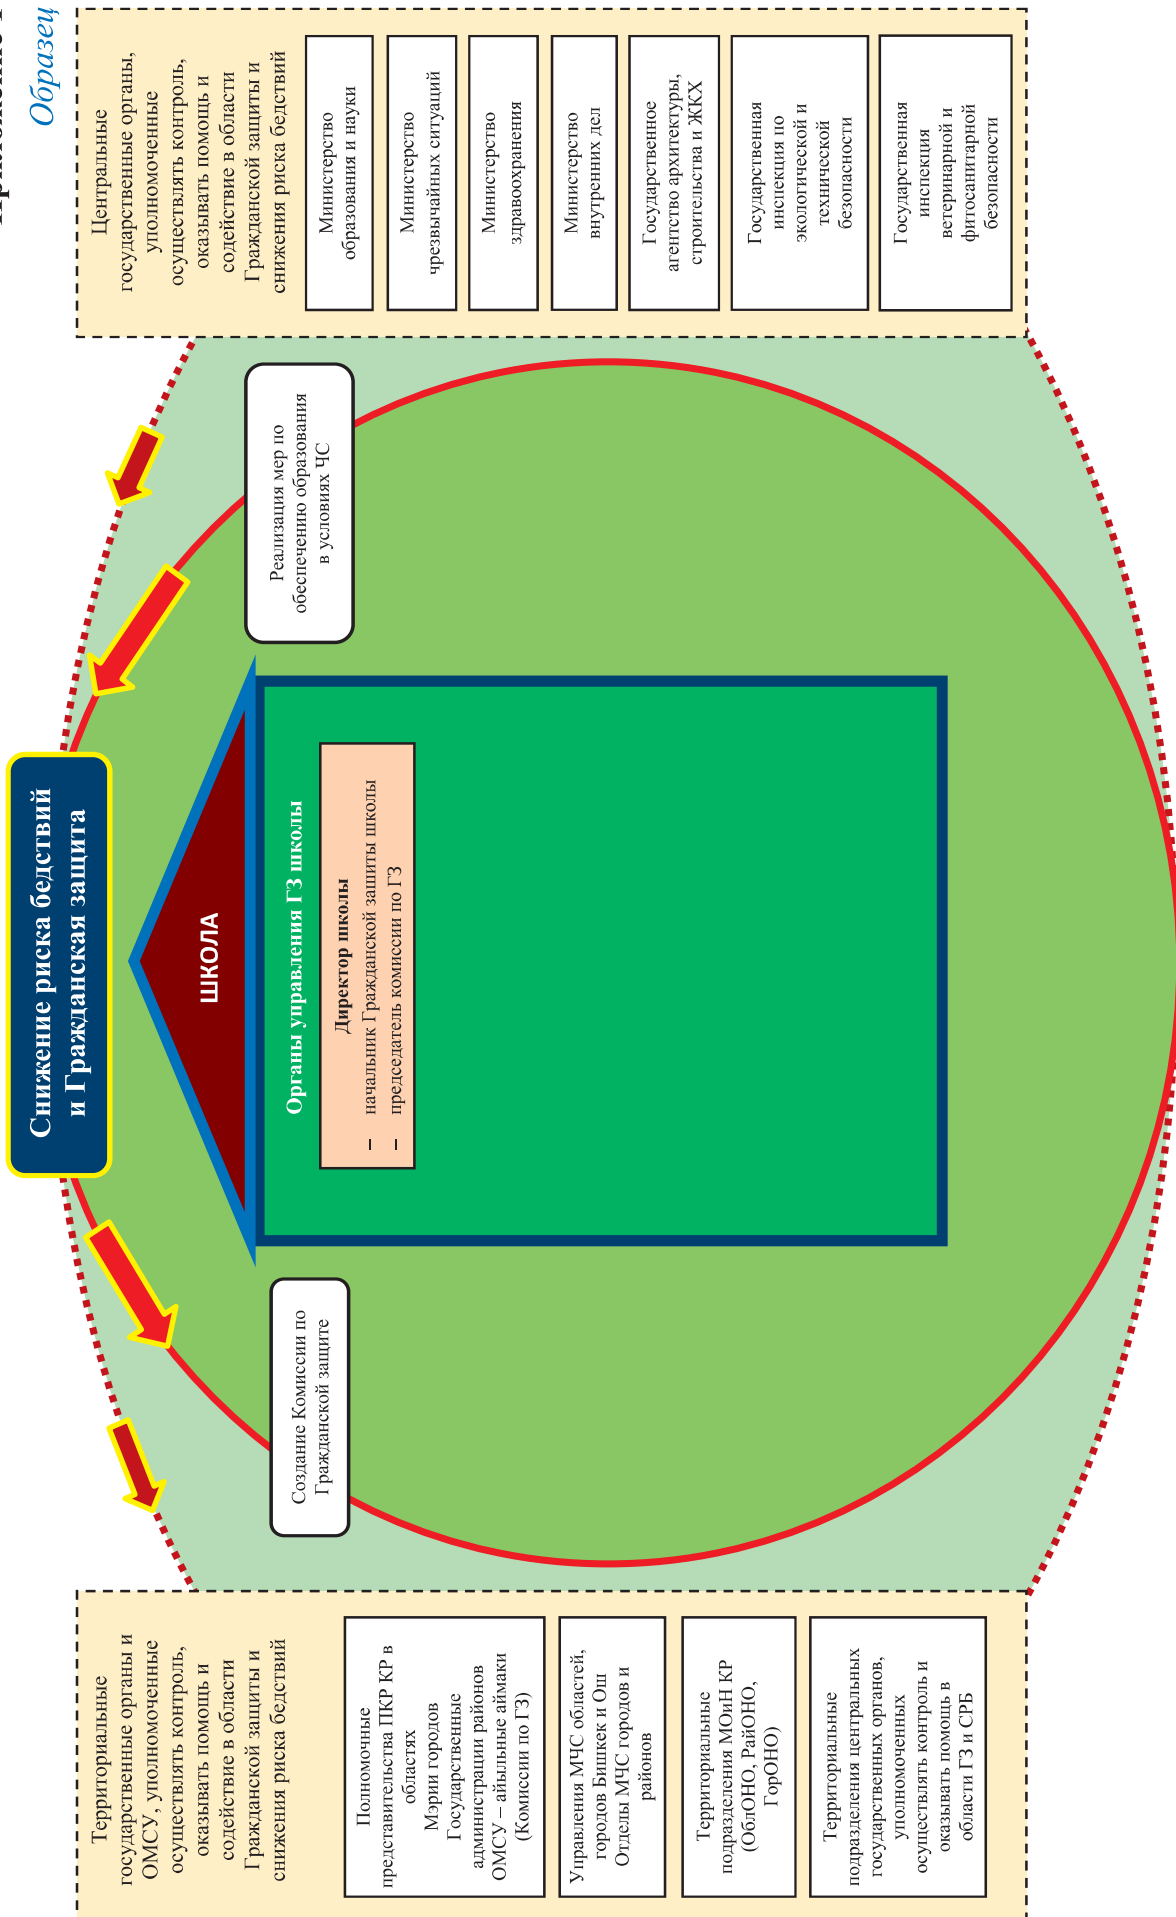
Образец

Центральные государственные органы, уполномоченные осуществлять контроль, оказывать помощь и содействие в области Гражданской защиты и снижения риска бедствий

Министерство образования и науки

Министерство чрезвычайных ситуаций

Министерство здравоохранения

Министерство внутренних дел

Государственное агентство архитектуры, строительства и ЖКХ

Государственная инспекция по экологической и технической безопасности

Государственная инспекция ветеринарной и фитосанитарной безопасности

Снижение риска бедствий и Гражданская защита

Реализация мер по обеспечению образования в условиях ЧС

ШКОЛА

Органы управления ГЗ школы

Директор школы
– начальник Гражданской защиты школы
– председатель комиссии по ГЗ

Создание Комиссии по Гражданской защите

Территориальные государственные органы и ОМСУ, уполномоченные осуществлять контроль, оказывать помощь и содействие в области Гражданской защиты и снижения риска бедствий

Полномочные представительства ПКР КР в областях
Мэрии городов
Государственные администрации районов
ОМСУ – айыльные аймаки (Комисси по ГЗ)

Управления МЧС областей, городов Бишкек и Ош
Отделы МЧС городов и районов

Территориальные подразделения МОиН КР (ОблОНО, РайОНО, ГорОНО)

Территориальные подразделения центральных государственных органов, уполномоченных осуществлять контроль и оказывать помощь в области ГЗ и СРБ